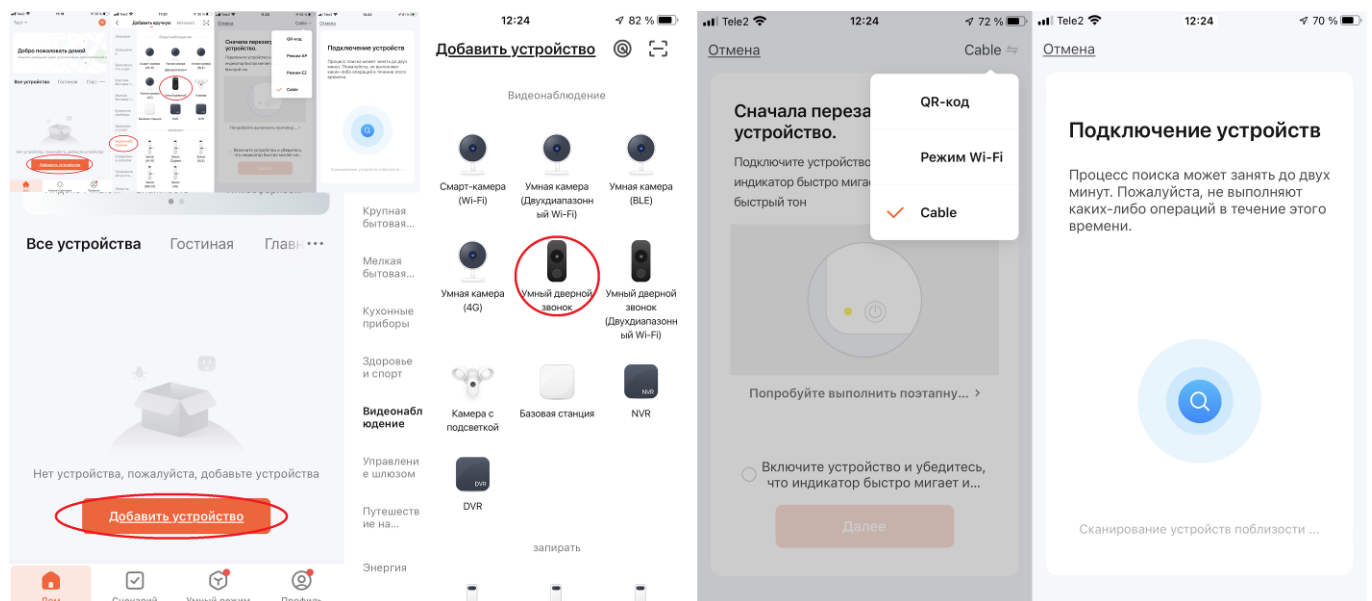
Добро пожаловать домой

Все устройства Гостиная Главн

Нет устройства, пожалуйста, добавьте устройства

Добавить устройство

Дом Сценарий Умный режим Профиль

12:24 82 %

Добавить устройство

Крупная бытовая...

Мелкая бытовая...

Кухонные приборы

Здоровье и спорт

Видеонаблюдение

Управление шлюзом

Путешествие на...

Энергия

Видеонаблюдение

Смарт-камера (Wi-Fi)

Умная камера (Двухдиапазонный Wi-Fi)

Умная камера (BLE)

Умная камера (4G)

Умный дверной звонок

Умный дверной звонок (Двухдиапазонный Wi-Fi)

Камера с подсветкой

Базовая станция

NVR

NVR

DVR

DVR

запирать

Tele2 12:24 72 %

Отмена Cable

QR-код

Режим Wi-Fi

Cable

Сначала переза устройство.

Подключите устройство индикатор быстро мигает быстрый тон

Попробуйте выполнить поэтапну... >

Включите устройство и убедитесь, что индикатор быстро мигает и...

Далее

Tele2 12:24 70 %

Отмена

Подключение устройств

Процесс поиска может занять до двух минут. Пожалуйста, не выполняют каких-либо операций в течение этого времени.

Сканирование устройств поблизости ...